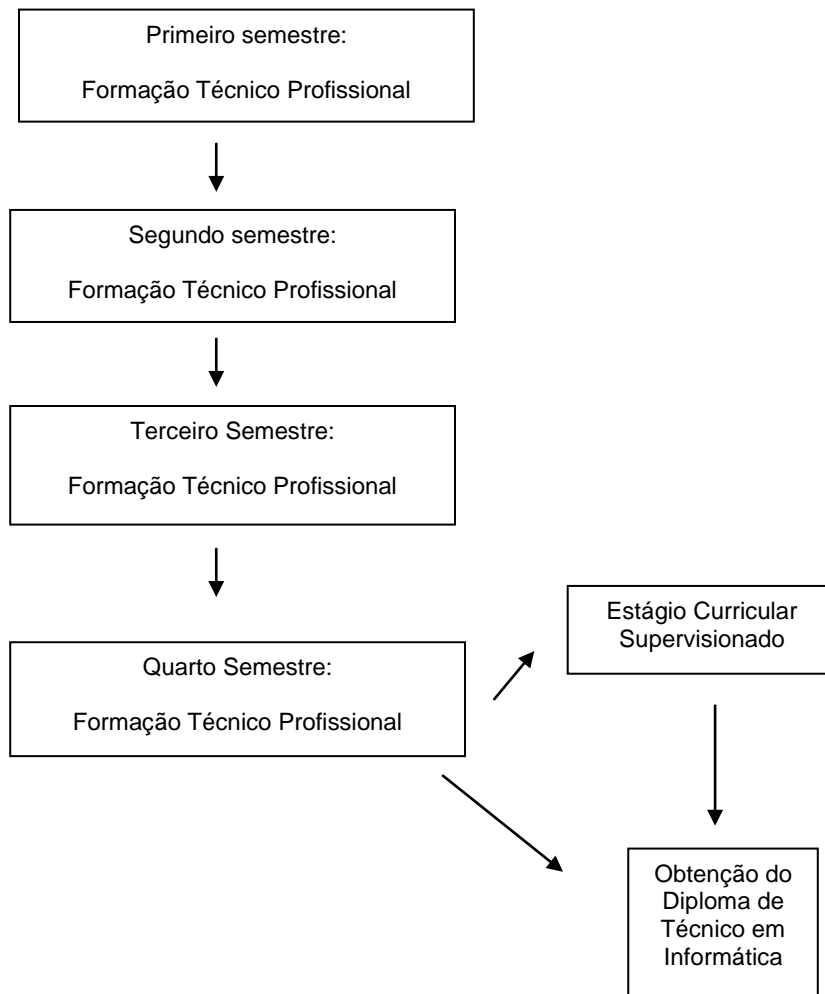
Primeiro semestre:

Formação Técnico Profissional

Segundo semestre:

Formação Técnico Profissional

Terceiro Semestre:

Formação Técnico Profissional

Quarto Semestre:

Formação Técnico Profissional

Estágio Curricular Supervisionado

Obtenção do Diploma de Técnico em Informática